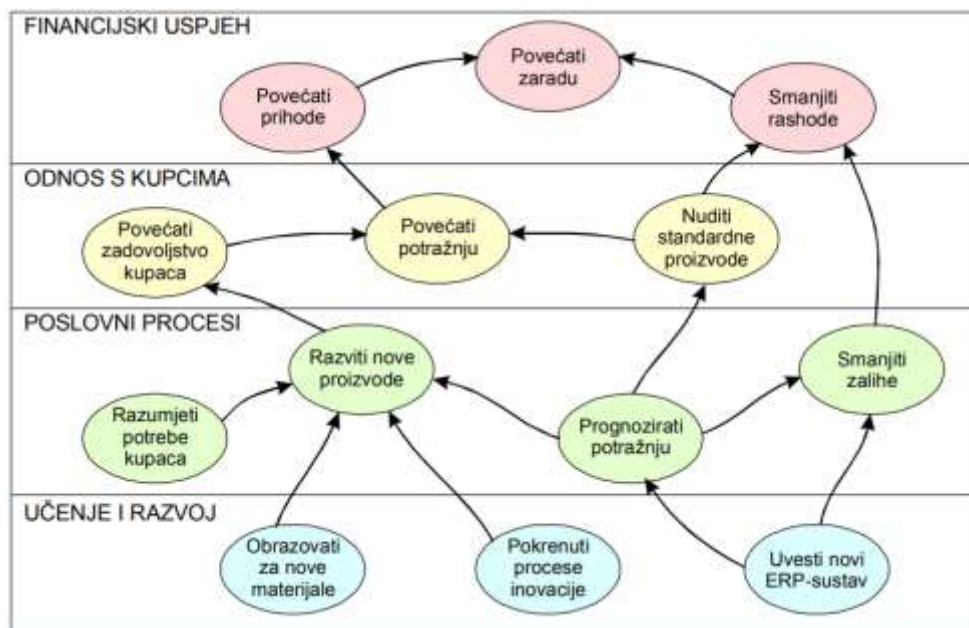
FINANCIJSKI USPJEH

Povećati zaradu

Povećati prihode

Smanjiti rashode

ODNOS S KUPCIMA

Povećati zadovoljstvo kupaca

Povećati potražnju

Nuditi standardne proizvode

POSLOVNI PROCESI

Razviti nove proizvode

Smanjiti zalihe

Razumjeti potrebe kupaca

Prognozirati potražnju

UČENJE I RAZVOJ

Obrazovati za nove materijale

Pokrenuti procese inovacije

Uvesti novi ERP-sustav